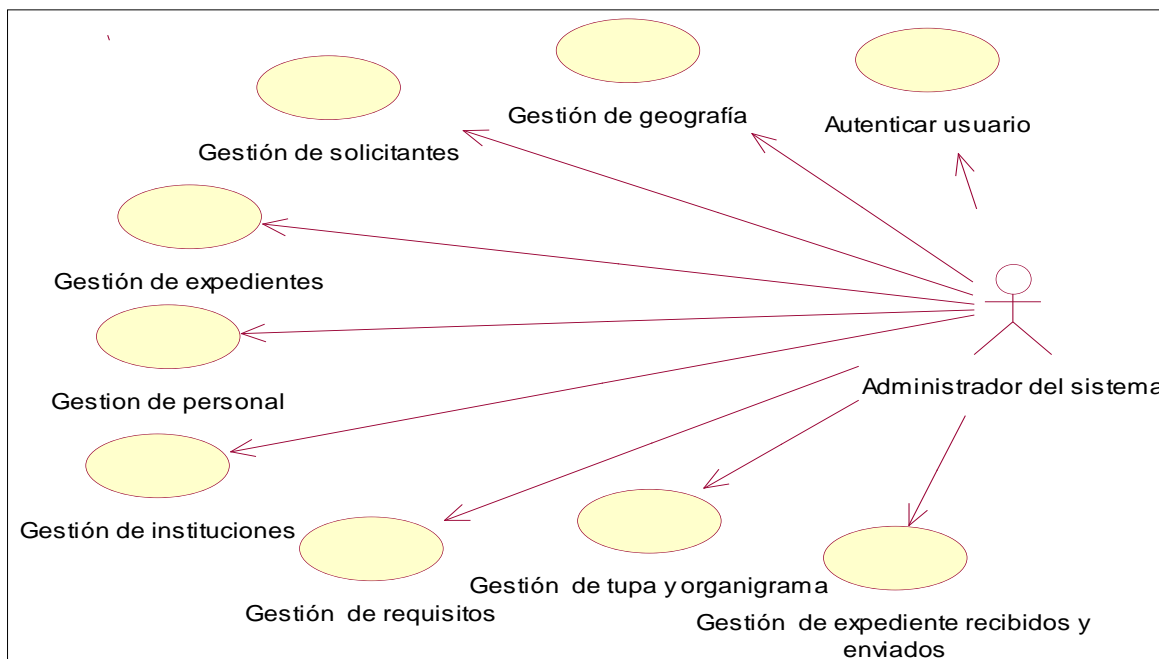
Gestión de geografía

Autenticar usuario

Gestión de solicitantes

Gestión de expedientes

Gestion de personal

Administrador del sistema

Gestión de instituciones

Gestión de tupa y organigrama

Gestión de requisitos

Gestión de expediente recibidos y enviados